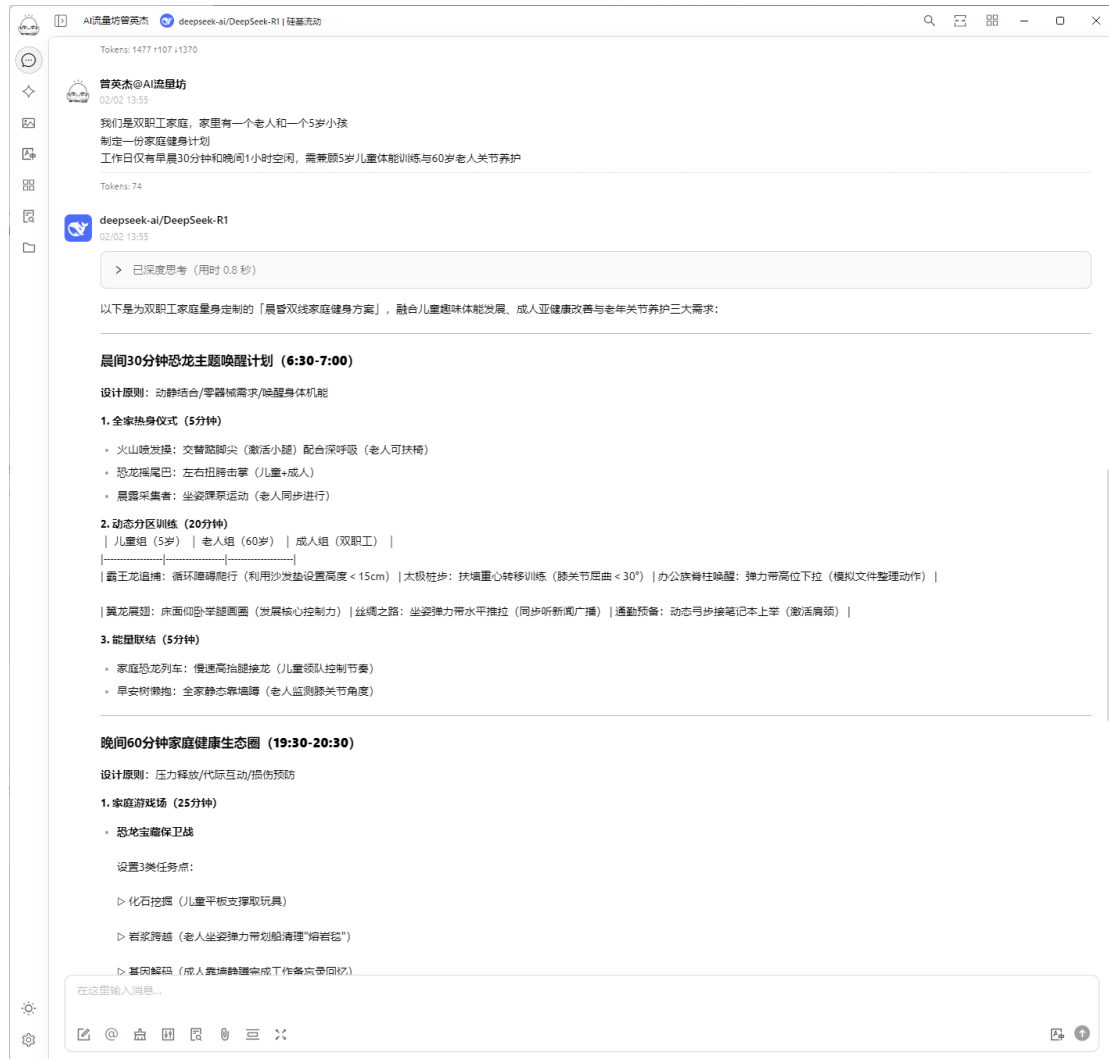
AI流量坊曾英杰 deepseek-ai/DeepSeek-R1 | 硅基流动

Tokens: 1477 ↑107 ↓1370

曾英杰@AI流量坊
02/02 13:55

我们是双职工家庭，家里有一个老人和一个5岁小孩
制定一份家庭健身计划
工作日仅有早晨30分钟和晚间1小时空闲，需兼顾5岁儿童体能训练与60岁老人关节养护

Tokens: 74

deepseek-ai/DeepSeek-R1
02/02 13:55

> 已深度思考（用时 0.8 秒）

以下是为双职工家庭量身定制的「晨昏双线家庭健身方案」，融合儿童趣味体能发展、成人亚健康改善与老年关节养护三大需求：

晨间30分钟恐龙主题唤醒计划（6:30-7:00）

设计原则：动静结合/零器械需求/唤醒身体机能

1. 全家热身仪式（5分钟）

• 火山喷发操：交替踮脚尖（激活小腿）配合深呼吸（老人可扶椅）
• 恐龙摇尾巴：左右扭胯击掌（儿童+成人）
• 晨露采集者：坐姿踝泵运动（老人同步进行）

2. 动态分区训练（20分钟）
| 儿童组（5岁） | 老人组（60岁） | 成人组（双职工） |
|-----------------|-----------------|-------------------|
| 霸王龙追捕：循环障碍爬行（利用沙发垫设置高度 < 15cm） | 太极桩步：扶墙重心转移训练（膝关节屈曲 < 30°） | 办公族脊柱唤醒：弹力带高位下拉（模拟文件整理动作） |

| 翼龙展翅：床面仰卧举腿画圈（发展核心控制力） | 丝绸之路：坐姿弹力带水平推拉（同步听新闻广播） | 通勤预备：动态弓步接笔记本上举（激活肩颈） |

3. 能量联结（5分钟）

• 家庭恐龙列车：慢速高抬腿接龙（儿童领队控制节奏）
• 早安树懒抱：全家静态靠墙蹲（老人监测膝关节角度）

晚间60分钟家庭健康生态圈（19:30-20:30）

设计原则：压力释放/代际互动/损伤预防

1. 家庭游戏场（25分钟）

• 恐龙宝藏保卫战

设置3类任务点：

▷ 化石挖掘（儿童平板支撑取玩具）

▷ 岩浆跨越（老人坐姿弹力带划船清理"熔岩毯"）

▷ 基因解码（成人靠墙静蹲完成工作备忘录回忆）

在这里输入消息...